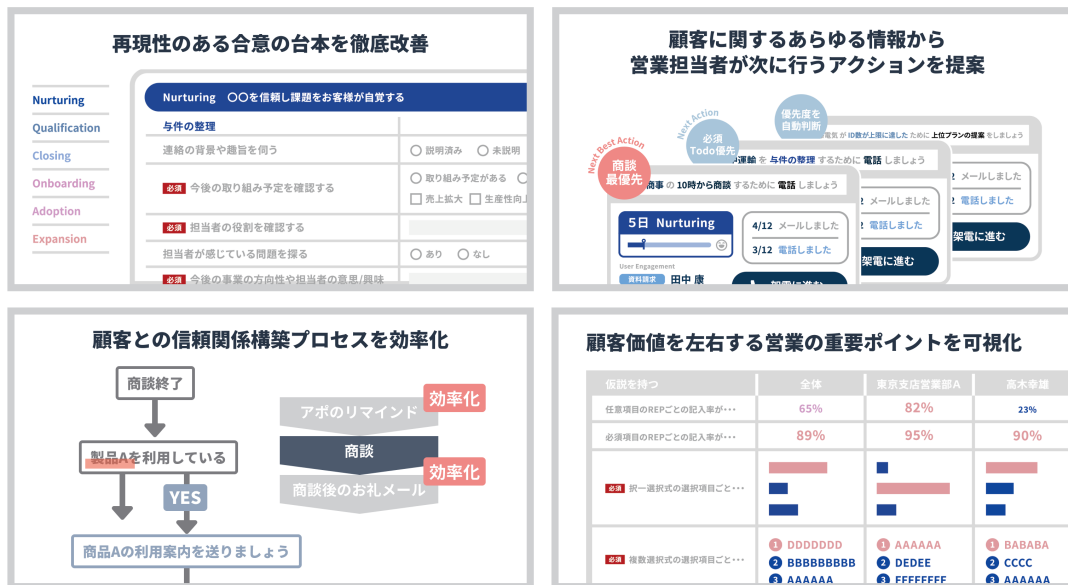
再現性のある合意の台本を徹底改善

Nurturing
Qualification
Closing
Onboarding
Adoption
Expansion

Nurturing　〇〇を信頼し課題をお客様が自覚する

与件の整理

連絡の背景や趣旨を伺う　説明済み　未説明

必須 今後の取り組み予定を確認する　取り組み予定がある　売上拡大　生産性向上

必須 担当者の役割を確認する

担当者が感じている問題を探る　あり　なし

必須 今後の事業の方向性や担当者の意思/興味

顧客に関するあらゆる情報から
営業担当者が次に行うアクションを提案

Next Best Action
商談
最優先

Next Action
必須
Todo優先

優先度を
自動判断

電気 が ID数が上限に達した ために 上位プランの提案 をしましょう

運輸 を 与件の整理 するために 電話 しましょう

商事 の 10時から商談 するために 電話 しましょう

5日 Nurturing

4/12 メールしました
3/12 電話しました

メールしました
電話しました

メールしました
電話しました

架電に進む
架電に進む
架電に進む

User Engagement
資料請求 田中 康

顧客との信頼関係構築プロセスを効率化

商談終了
製品Aを利用している
YES
商品Aの利用案内を送りましょう

アポのリマインド
効率化
商談
効率化
商談後のお礼メール

顧客価値を左右する営業の重要ポイントを可視化

| 仮説を持つ | 全体 | 東京支店営業部A | 高木幸雄 |
|---|---|---|---|
| 任意項目のREPごとの記入率が… | 65% | 82% | 23% |
| 必須項目のREPごとの記入率が… | 89% | 95% | 90% |
| 必須 択一選択式の選択項目ご と… | | | |
| 必須 複数選択式の選択項目ご と… | 1 DDDDDDD 2 BBBBBBBBB 3 AAAAAA | 1 AAAAAA 2 DEDEE 3 EEEEEEEE | 1 BABABA 2 CCCC 3 AAAAAA |